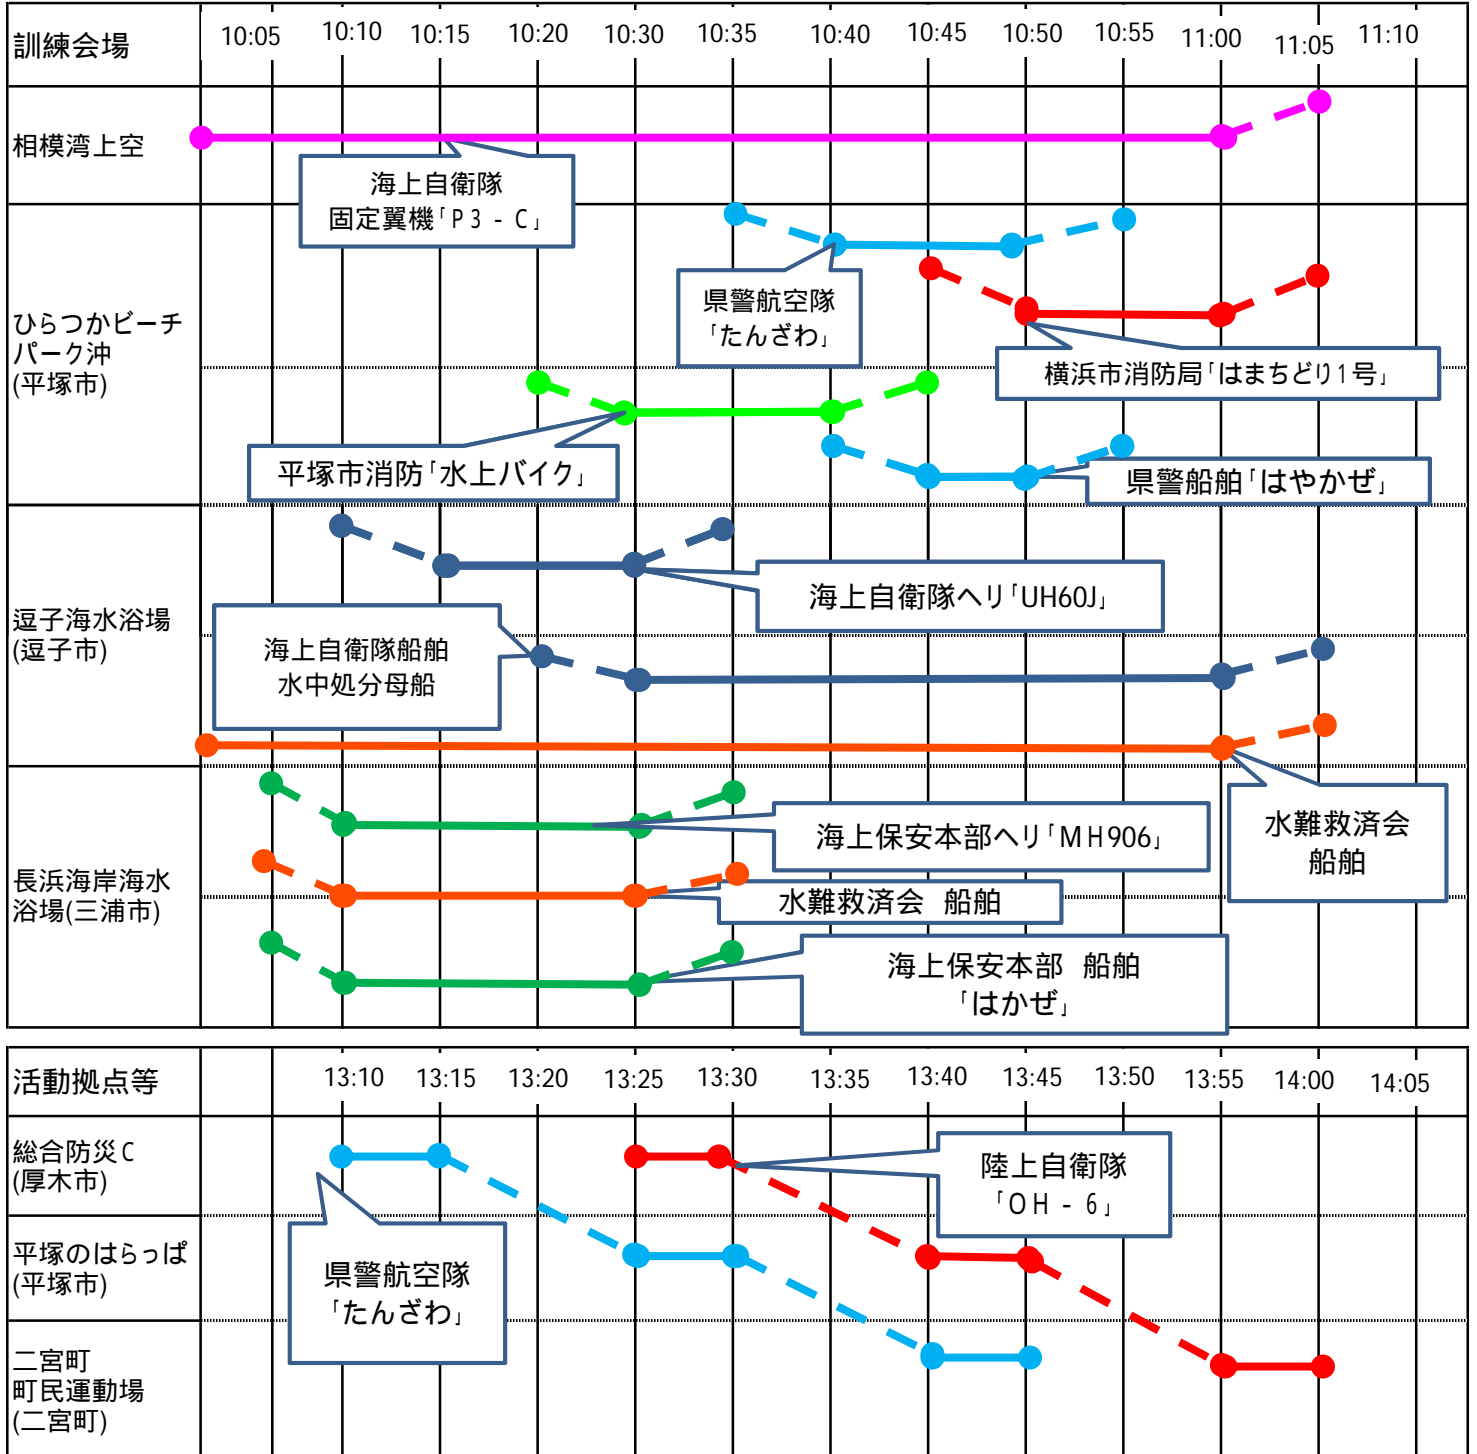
訓練会場

10:05 10:10 10:15 10:20 10:30 10:35 10:40 10:45 10:50 10:55 11:00 11:05 11:10

相模湾上空

海上自衛隊
固定翼機「P３－C」

ひらつかビーチパーク沖
(平塚市)

県警航空隊
「たんざわ」

横浜市消防局「はまちどり１号」

平塚市消防「水上バイク」

県警船舶「はやかぜ」

逗子海水浴場
(逗子市)

海上自衛隊ヘリ「UH60J」

海上自衛隊船舶
水中処分母船

長浜海岸海水浴場(三浦市)

水難救済会
船舶

海上保安本部ヘリ「MH906」

水難救済会　船舶

海上保安本部　船舶
「はかぜ」

活動拠点等

13:10 13:15 13:20 13:25 13:30 13:35 13:40 13:45 13:50 13:55 14:00 14:05

総合防災C
(厚木市)

陸上自衛隊
「OH－6」

平塚のはらっぱ
(平塚市)

県警航空隊
「たんざわ」

二宮町
町民運動場
(二宮町)